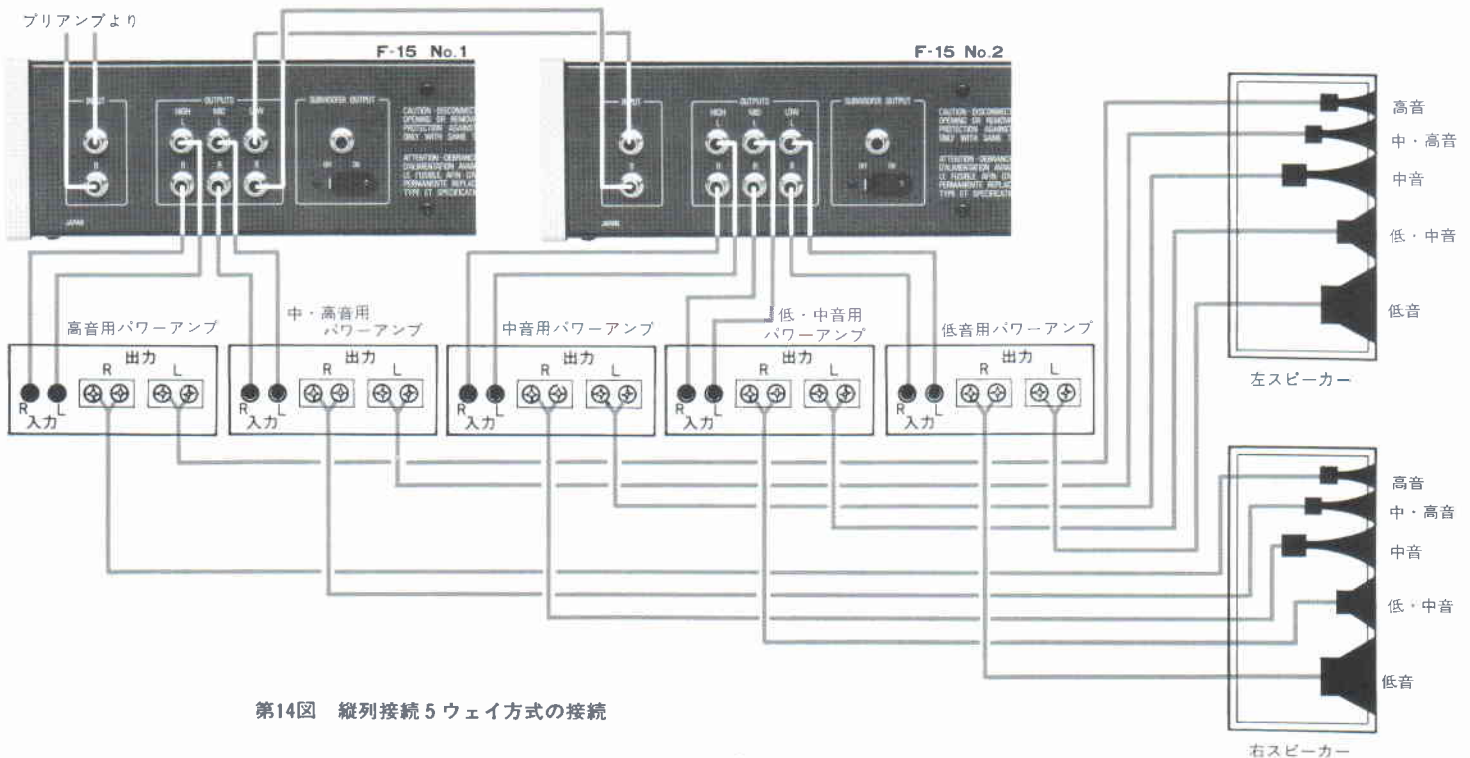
プリアンプより

F-15 No.1

INPUT
L
R

OUTPUTS
HIGH
MID
LOW
L
R

SUBWOOFER OUTPUT
OFF ON

CAUTION: DISCONNECT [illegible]
OPENING OR REMOV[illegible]
PROTECTION AGAINST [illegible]
ONLY WITH SAME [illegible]

ATTENTION: DEBRANC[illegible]
D'ALIMENTATION AVAN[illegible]
LE FUSIBLE AFIN D'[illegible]
PERMANENTE REPLAC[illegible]
TYPE ET SPECIFICAT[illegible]

JAPAN

F-15 No.2

INPUT
L
R

OUTPUTS
HIGH
MID
LOW
L
R

SUBWOOFER OUTPUT
OFF ON

CAUTION: DISCONNECT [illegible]
OPENING OR REMOV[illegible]
PROTECTION AGAINST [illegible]
ONLY WITH SAME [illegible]

ATTENTION: DEBRANC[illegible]
D'ALIMENTATION AVAN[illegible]
LE FUSIBLE AFIN D'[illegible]
PERMANENTE REPLAC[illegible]
TYPE ET SPECIFICAT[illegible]

高音
中・高音
中音
低・中音
低音
左スピーカー

高音用パワーアンプ
出力
R L
R L
入力

中・高音用パワーアンプ
出力
R L
R L
入力

中音用パワーアンプ
出力
R L
R L
入力

低・中音用パワーアンプ
出力
R L
R L
入力

低音用パワーアンプ
出力
R L
R L
入力

高音
中・高音
中音
低・中音
低音
右スピーカー

第14図　縦列接続5ウェイ方式の接続